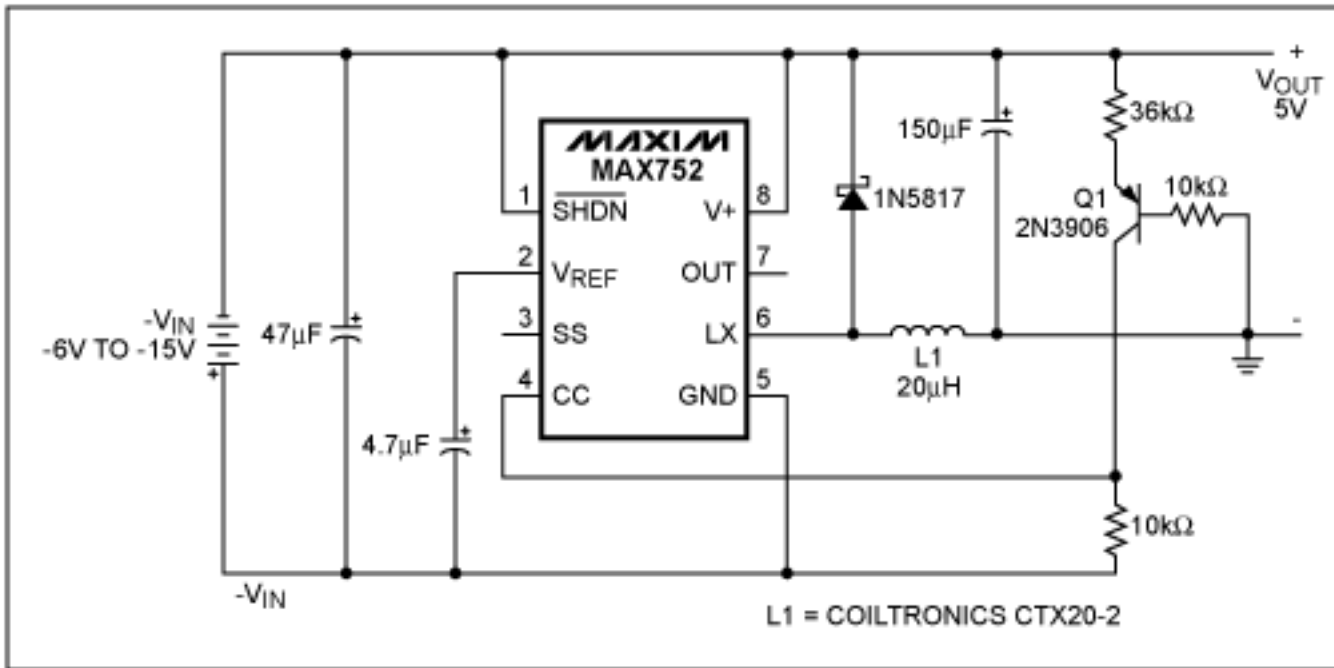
MAXIM
MAX752

1 $\overline{SHDN}$
2 $V_{REF}$
3 SS
4 CC
8 V+
7 OUT
6 LX
5 GND

$-V_{IN}$
-6V TO -15V
+
47µF
+
4.7µF
+
1N5817
150µF
+
L1
20µH
Q1
2N3906
36kΩ
10kΩ
10kΩ
+
$V_{OUT}$
5V
-
$-V_{IN}$

L1 = COILTRONICS CTX20-2